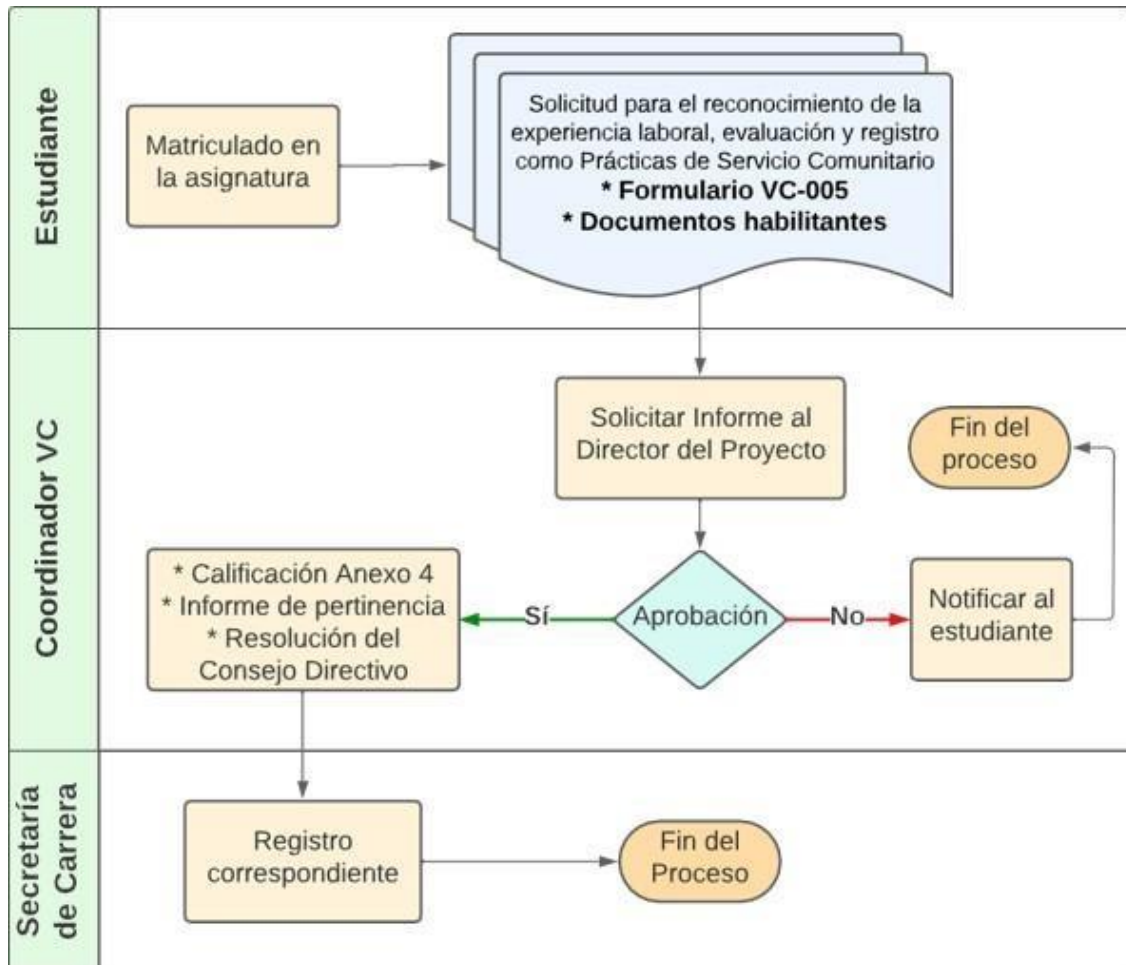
Estudiante

Matriculado en la asignatura

Solicitud para el reconocimiento de la experiencia laboral, evaluación y registro como Prácticas de Servicio Comunitario
* Formulario VC-005
* Documentos habilitantes

Coordinador VC

Solicitar Informe al Director del Proyecto

Fin del proceso

* Calificación Anexo 4
* Informe de pertinencia
* Resolución del Consejo Directivo

Sí

Aprobación

No

Notificar al estudiante

Secretaría de Carrera

Registro correspondiente

Fin del Proceso